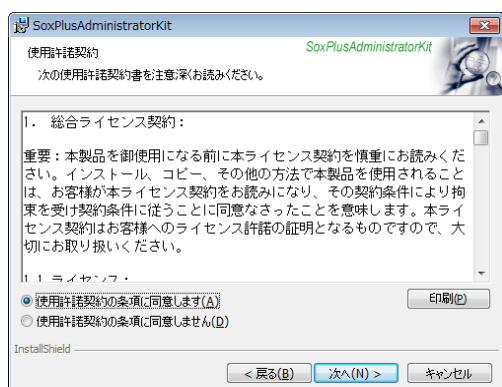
SoxPlusAdministratorKit

使用許諾契約

次の使用許諾契約書を注意深くお読みください。

SoxPlusAdministratorKit

1. 総合ライセンス契約：

重要：本製品を御使用になる前に本ライセンス契約を慎重にお読みください。インストール、コピー、その他の方法で本製品を使用されることは、お客様が本ライセンス契約をお読みになり、その契約条件により拘束を受け契約条件に従うことに同意なさったことを意味します。本ライセンス契約はお客様へのライセンス許諾の証明となるものですので、大切にお取り扱いください。

1.1 ライセンス：

使用許諾契約の条項に同意します(A)

使用許諾契約の条項に同意しません(D)

印刷(P)

InstallShield

< 戻る(B)

次へ(N) >

キャンセル